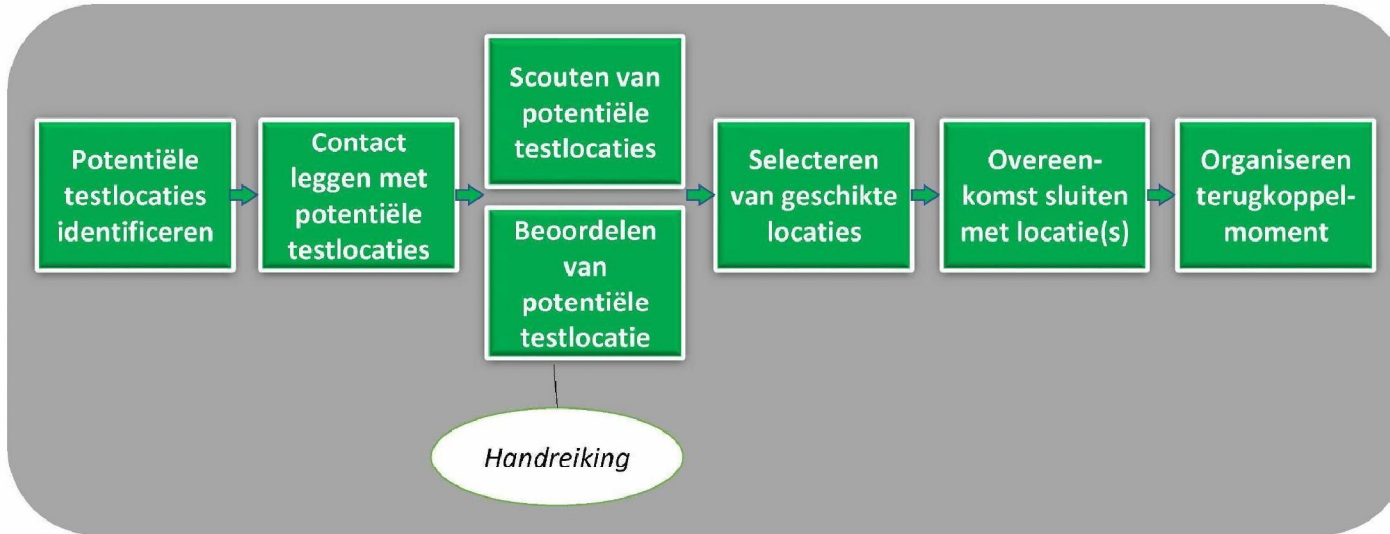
Potentiële testlocaties identificeren

Contact leggen met potentiële testlocaties

Scouten van potentiële testlocaties

Beoordelen van potentiële testlocatie

Handreiking

Selecteren van geschikte locaties

Overeenkomst sluiten met locatie(s)

Organiseren terugkoppelmoment